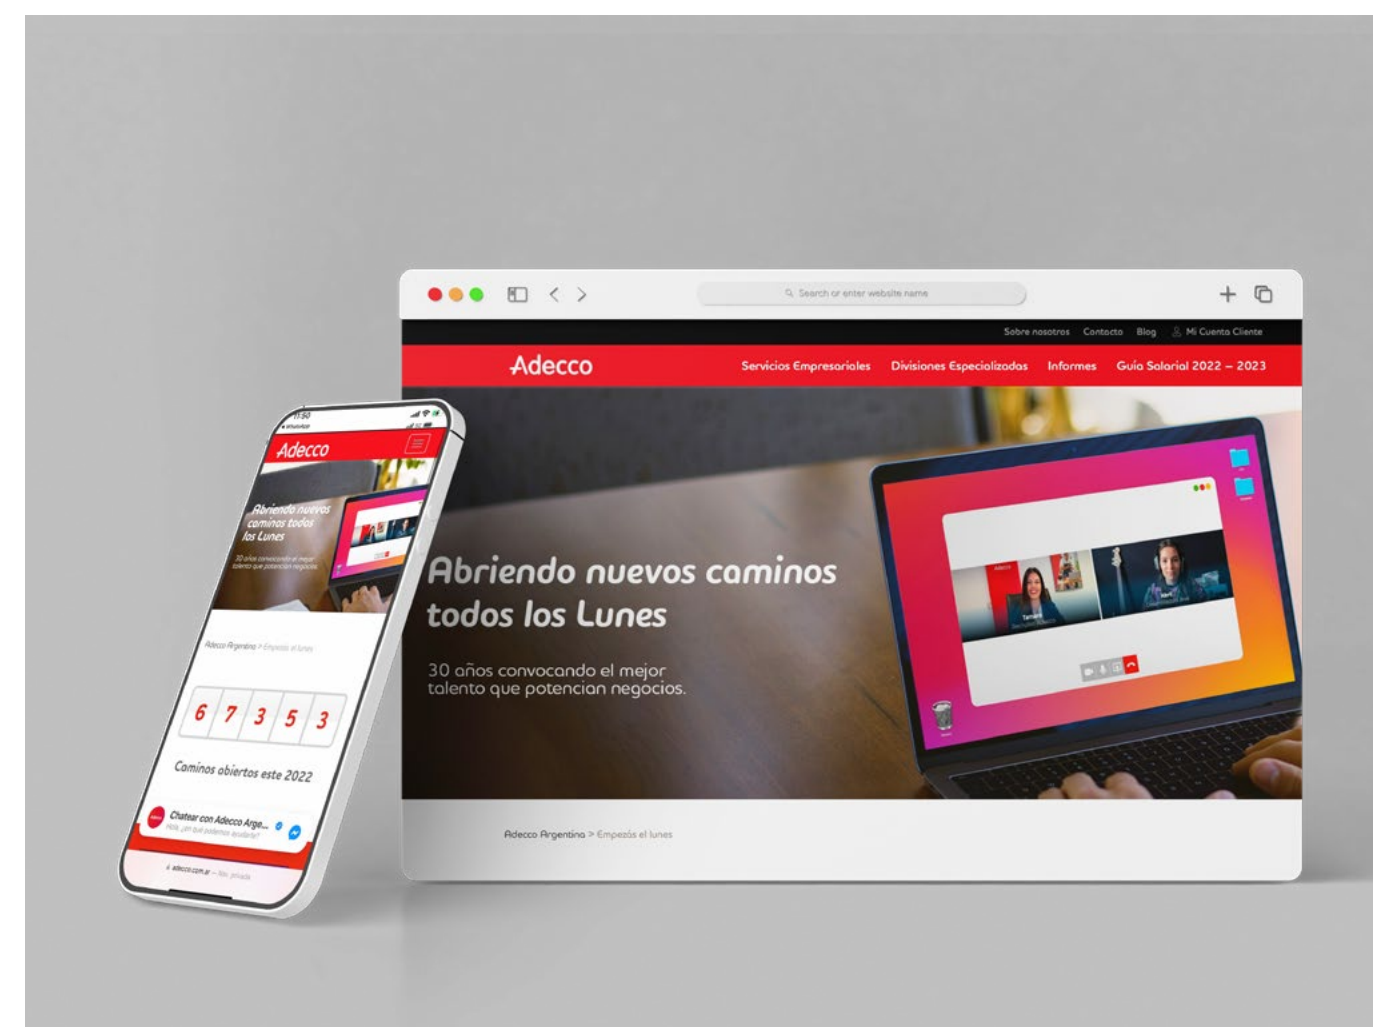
Search or enter website name

Sobre nosotros Contacto Blog Mi Cuenta Cliente

Adecco

Servicios Empresariales Divisiones Especializadas Informes Guía Salarial 2022 – 2023

Abriendo nuevos caminos todos los Lunes

30 años convocando el mejor talento que potencian negocios.

Adecco Argentina > Empezás el lunes

11:50

Adecco

Abriendo nuevos caminos todos los Lunes

30 años convocando el mejor talento que potencian negocios.

Adecco Argentina > Empezás el lunes

6 7 3 5 3

Caminos abiertos este 2022

Chatear con Adecco Arge...

Hola, ¿en qué podemos ayudarte?

adecco.com.ar